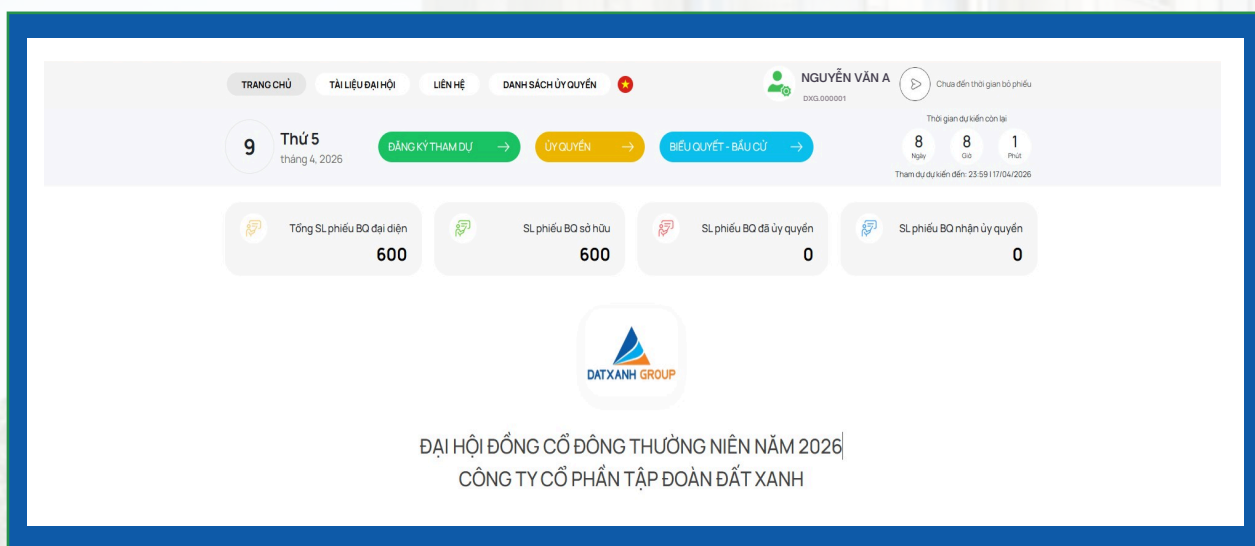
TRANG CHỦ TÀI LIỆU ĐẠI HỘI LIÊN HỆ DANH SÁCH ỦY QUYỀN

NGUYỄN VĂN A
DXG.000001

Chưa đến thời gian bỏ phiếu

9 Thứ 5
tháng 4, 2026

ĐĂNG KÝ THAM DỰ →
ỦY QUYỀN →
BIỂU QUYẾT - BẦU CỬ →

Thời gian dự kiến còn lại
8 Ngày 8 Giờ 1 Phút
Tham dự dự kiến đến: 23:59 | 17/04/2026

Tổng SL phiếu BQ đại diện 600
SL phiếu BQ sở hữu 600
SL phiếu BQ đã ủy quyền 0
SL phiếu BQ nhận ủy quyền 0

DATXANH GROUP

ĐẠI HỘI ĐỒNG CỔ ĐÔNG THƯỜNG NIÊN NĂM 2026
CÔNG TY CỔ PHẦN TẬP ĐOÀN ĐẤT XANH